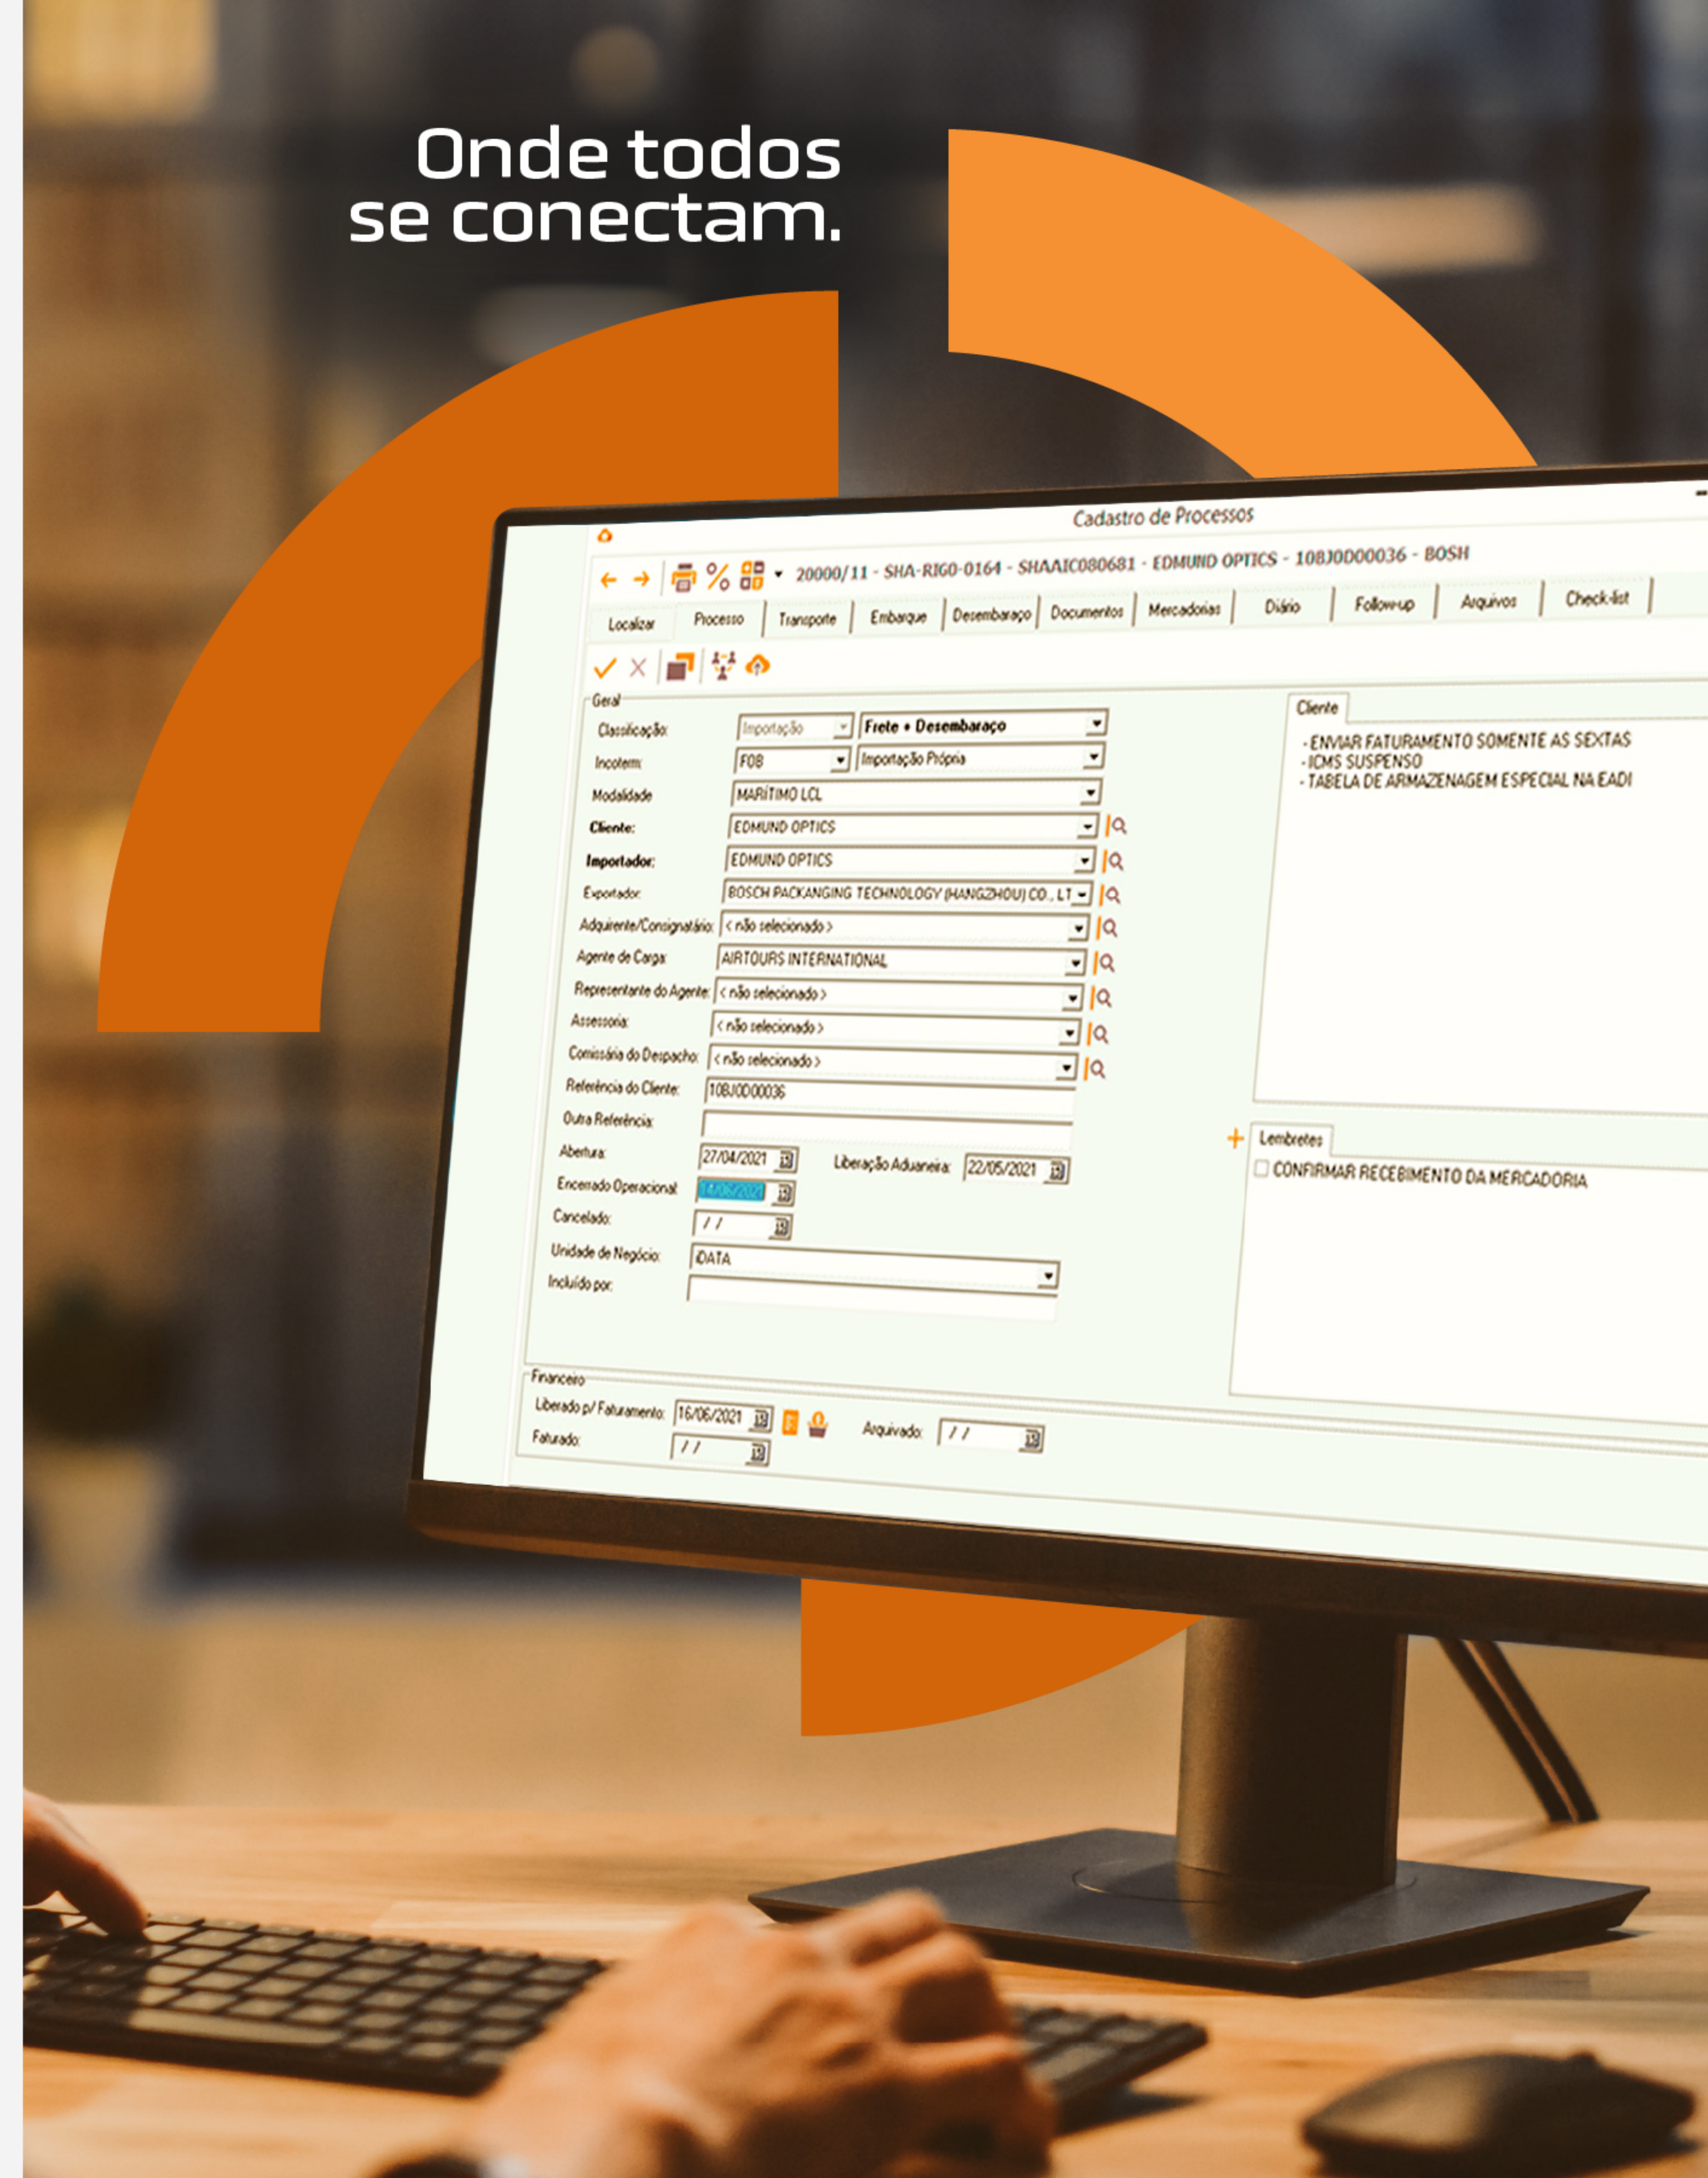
Onde todos se conectam.

Cadastro de Processos

20000/11 - SHA-RIGO-0164 - SHAAIC080681 - EDMUND OPTICS - 10BJ0D00036 - BOSH

Localizar | Processo | Transporte | Embarque | Desembaraço | Documentos | Mercadorias | Diário | Follow-up | Arquivos | Check-list

Geral

Classificação: Importação | Frete + Desembaraço
Incoterm: FOB | Importação Própria
Modalidade: MARÍTIMO LCL
Cliente: EDMUND OPTICS
Importador: EDMUND OPTICS
Exportador: BOSCH PACKAGING TECHNOLOGY (HANGZHOU) CO., LT
Adquirente/Consignatário: < não selecionado >
Agente de Carga: AIRTOURS INTERNATIONAL
Representante do Agente: < não selecionado >
Assessoria: < não selecionado >
Comissária do Despacho: < não selecionado >
Referência do Cliente: 10BJ0D00036
Outra Referência:
Abertura: 27/04/2021
Liberação Aduaneira: 22/05/2021
Encerrado Operacional: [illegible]
Cancelado: / /
Unidade de Negócio: iDATA
Incluído por:

Cliente
-ENVIAR FATURAMENTO SOMENTE AS SEXTAS
-ICMS SUSPENSO
-TABELA DE ARMAZENAGEM ESPECIAL NA EADI

Lembretes
CONFIRMAR RECEBIMENTO DA MERCADORIA

Financeiro
Liberado p/ Faturamento: 16/06/2021
Arquivado: / /
Faturado: / /